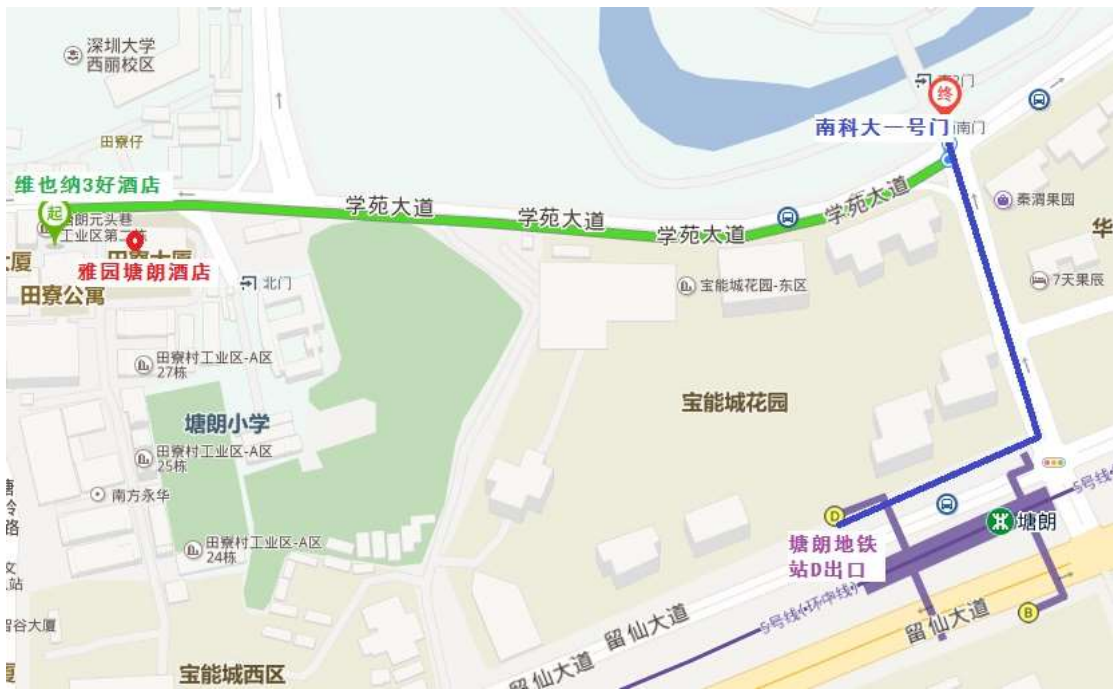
深圳大学
西丽校区

田寮仔

维也纳3好酒店

起

朗元头巷
工业区第二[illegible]

雅园塘朗酒店

田寮大厦

厦

田寮公寓

北门

学苑大道

学苑大道

学苑大道

学苑大道

终

南门

南门

南科大一号门

秦渭果园

华

7天果屋

宝能城花园-东区

田寮村工业区-A区
27栋

塘朗小学

宝能城花园

田寮村工业区-A区
25栋

南方永华

田寮村工业区-A区
24栋

D

塘朗

5号线

塘朗地铁
站D出口

5号线(环中线)

留仙大道

留仙大道

留仙大道

B

宝能城西区

谷大厦

站

路